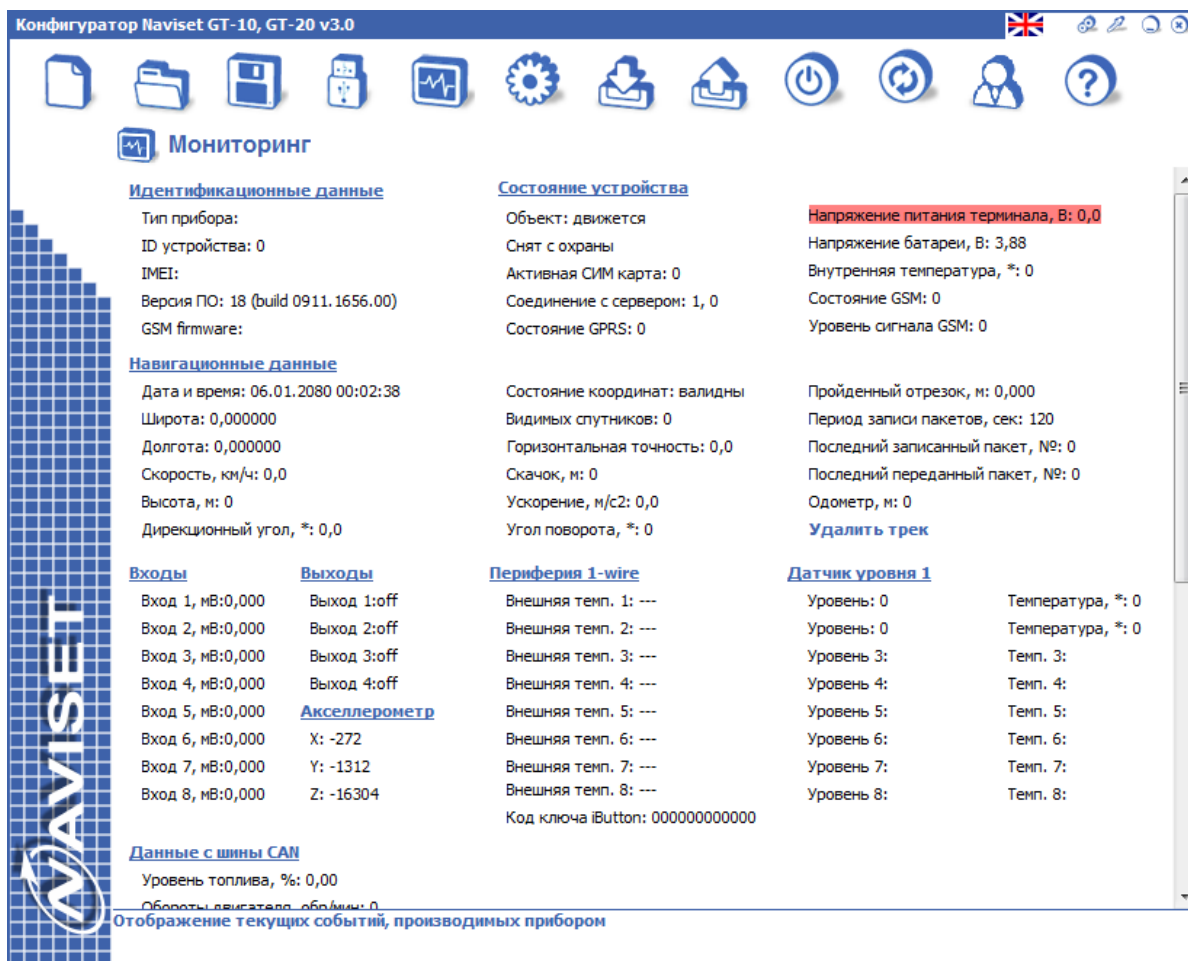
Конфигуратор Naviset GT-10, GT-20 v3.0

Мониторинг

Идентификационные данные
Тип прибора:
ID устройства: 0
IMEI:
Версия ПО: 18 (build 0911.1656.00)
GSM firmware:

Состояние устройства
Объект: движется
Снят с охраны
Активная СИМ карта: 0
Соединение с сервером: 1, 0
Состояние GPRS: 0

Напряжение питания терминала, В: 0,0
Напряжение батареи, В: 3,88
Внутренняя температура, *: 0
Состояние GSM: 0
Уровень сигнала GSM: 0

Навигационные данные
Дата и время: 06.01.2080 00:02:38
Широта: 0,000000
Долгота: 0,000000
Скорость, км/ч: 0,0
Высота, м: 0
Дирекционный угол, *: 0,0

Состояние координат: валидны
Видимых спутников: 0
Горизонтальная точность: 0,0
Скачок, м: 0
Ускорение, м/с2: 0,0
Угол поворота, *: 0

Пройденный отрезок, м: 0,000
Период записи пакетов, сек: 120
Последний записанный пакет, №: 0
Последний переданный пакет, №: 0
Одометр, м: 0
Удалить трек

Входы
Вход 1, мВ:0,000
Вход 2, мВ:0,000
Вход 3, мВ:0,000
Вход 4, мВ:0,000
Вход 5, мВ:0,000
Вход 6, мВ:0,000
Вход 7, мВ:0,000
Вход 8, мВ:0,000

Выходы
Выход 1:off
Выход 2:off
Выход 3:off
Выход 4:off

Акселлерометр
X: -272
Y: -1312
Z: -16304

Периферия 1-wire
Внешняя темп. 1: ---
Внешняя темп. 2: ---
Внешняя темп. 3: ---
Внешняя темп. 4: ---
Внешняя темп. 5: ---
Внешняя темп. 6: ---
Внешняя темп. 7: ---
Внешняя темп. 8: ---
Код ключа iButton: 000000000000

Датчик уровня 1
Уровень: 0
Уровень: 0
Уровень 3:
Уровень 4:
Уровень 5:
Уровень 6:
Уровень 7:
Уровень 8:

Температура, *: 0
Температура, *: 0
Темп. 3:
Темп. 4:
Темп. 5:
Темп. 6:
Темп. 7:
Темп. 8:

Данные с шины CAN
Уровень топлива, %: 0,00
Обороты двигателя, обр/мин: 0

NAVISET

Отображение текущих событий, производимых прибором